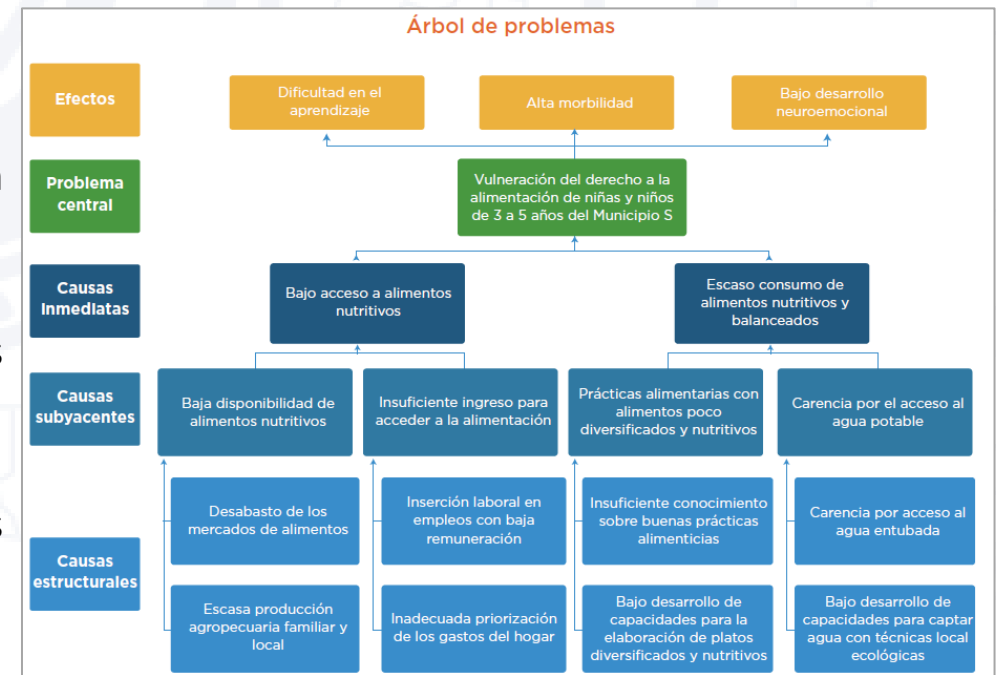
Árbol de problemas

Efectos

Dificultad en el aprendizaje

Alta morbilidad

Bajo desarrollo neuroemocional

Problema central

Vulneración del derecho a la alimentación de niñas y niños de 3 a 5 años del Municipio S

Causas Inmediatas

Bajo acceso a alimentos nutritivos

Escaso consumo de alimentos nutritivos y balanceados

Causas subyacentes

Baja disponibilidad de alimentos nutritivos

Insuficiente ingreso para acceder a la alimentación

Prácticas alimentarias con alimentos poco diversificados y nutritivos

Carencia por el acceso al agua potable

Causas estructurales

Desabasto de los mercados de alimentos

Escasa producción agropecuaria familiar y local

Inserción laboral en empleos con baja remuneración

Inadecuada priorización de los gastos del hogar

Insuficiente conocimiento sobre buenas prácticas alimenticias

Bajo desarrollo de capacidades para la elaboración de platos diversificados y nutritivos

Carencia por acceso al agua entubada

Bajo desarrollo de capacidades para captar agua con técnicas local ecológicas